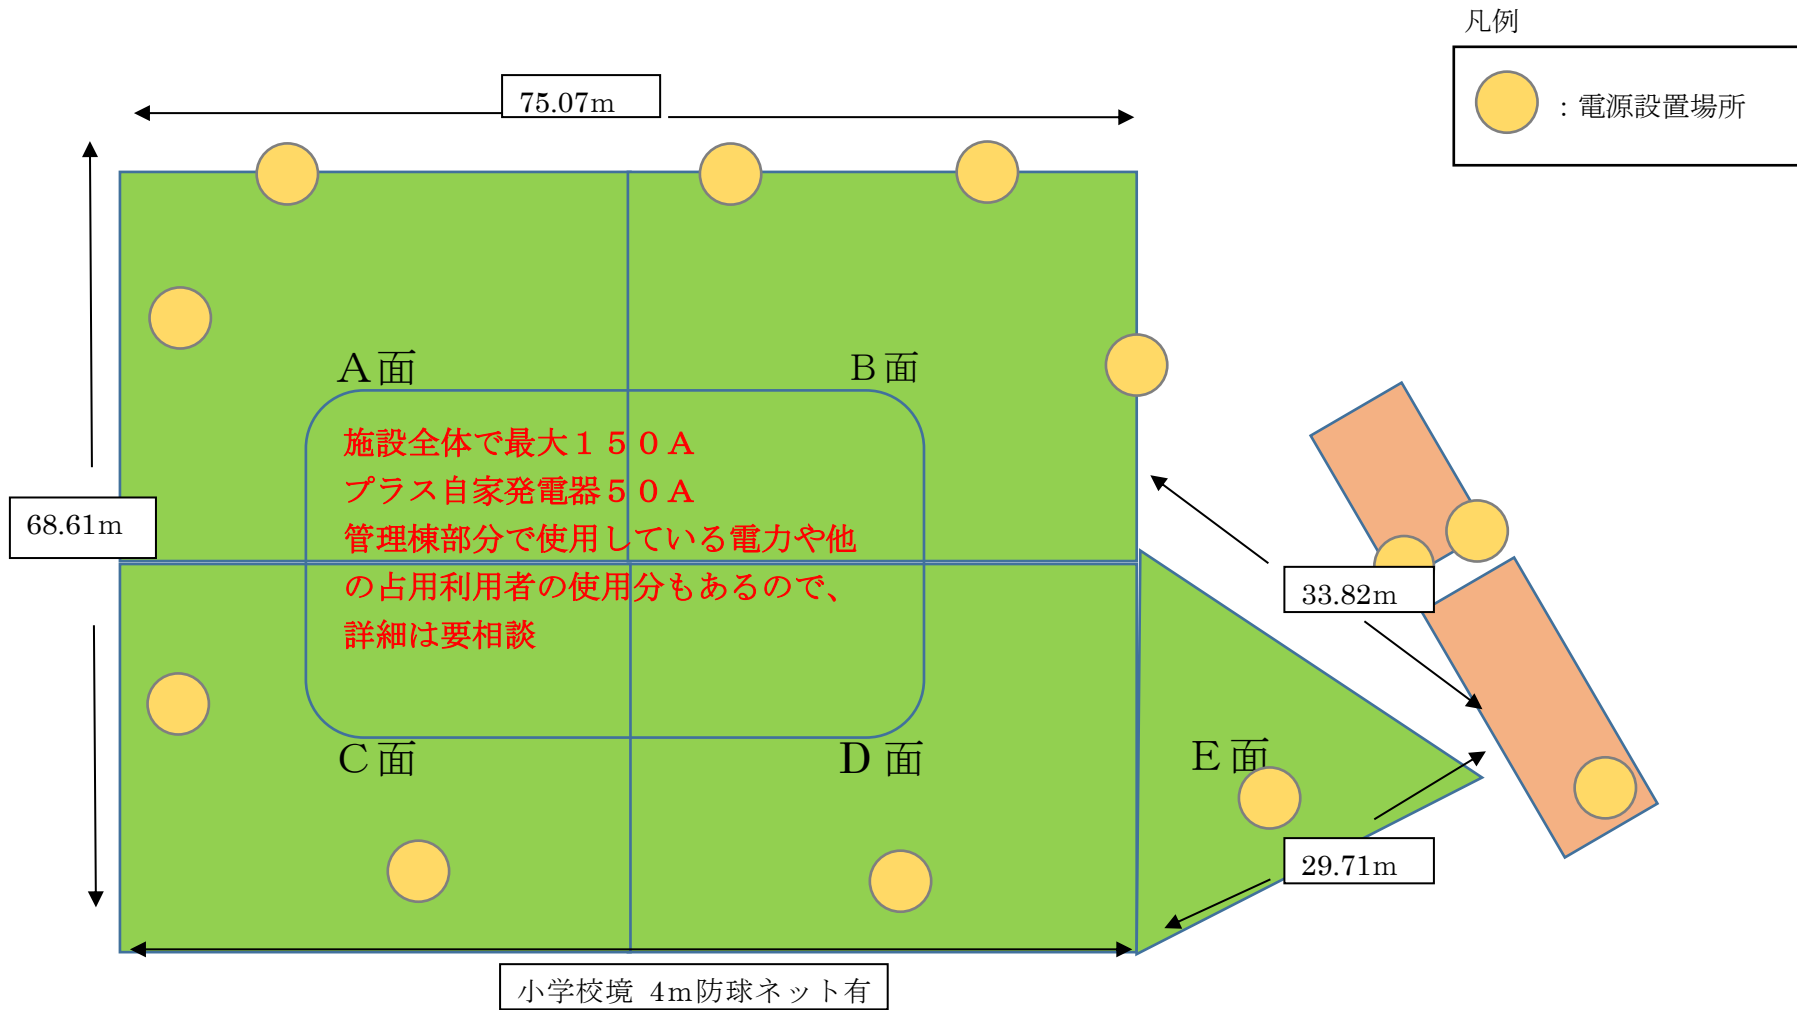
凡例

：電源設置場所

75.07m

68.61m

A面

B面

施設全体で最大１５０A
プラス自家発電器５０A
管理棟部分で使用している電力や他の占用利用者の使用分もあるので、
詳細は要相談

C面

D面

E面

33.82m

29.71m

小学校境 4m防球ネット有